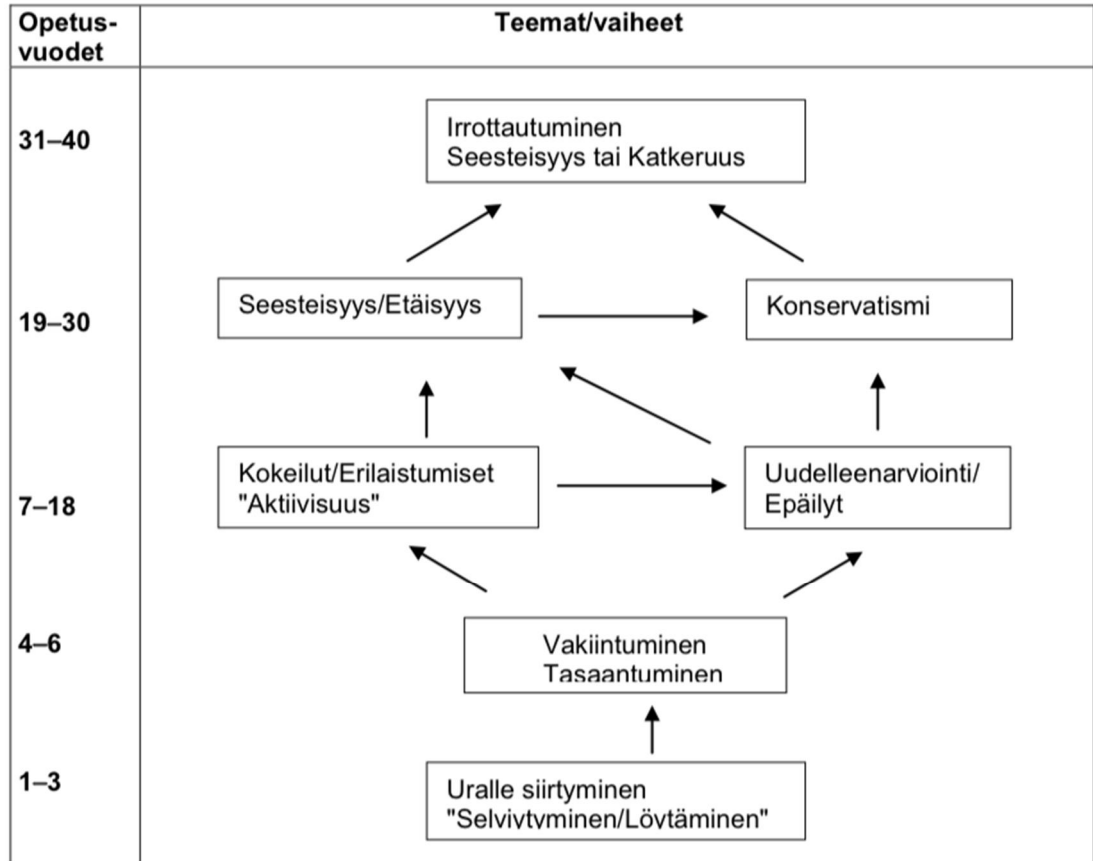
| Opetus-vuodet | Teemat/vaiheet |
|---|---|
| 31–40 | Irrottautuminen Seesteisyys tai Katkeruus |
| 19–30 | Seesteisyys/Etäisyys; Konservatismi |
| 7–18 | Kokeilut/Erilaistumiset "Aktiivisuus"; Uudelleenarviointi/ Epäilyt |
| 4–6 | Vakiintuminen Tasaantuminen |
| 1–3 | Uralle siirtyminen "Selviytyminen/Löytäminen" |